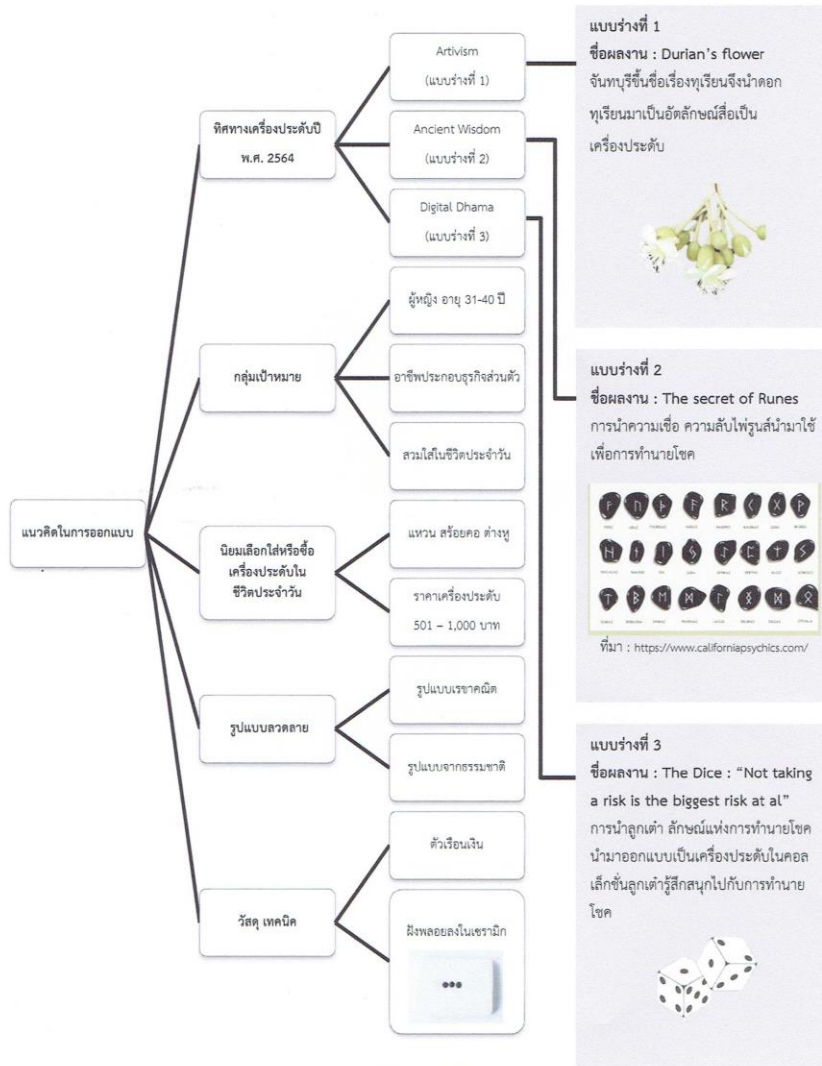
แนวคิดในการออกแบบ

ทิศทางเครื่องประดับปี พ.ศ. 2564

Artivism
(แบบร่างที่ 1)

Ancient Wisdom
(แบบร่างที่ 2)

Digital Dhama
(แบบร่างที่ 3)

กลุ่มเป้าหมาย

ผู้หญิง อายุ 31-40 ปี

อาชีพประกอบธุรกิจส่วนตัว

สวมใส่ในชีวิตประจำวัน

นิยมเลือกใส่หรือซื้อเครื่องประดับในชีวิตประจำวัน

แหวน สร้อยคอ ต่างหู

ราคาเครื่องประดับ 501 – 1,000 บาท

รูปแบบลวดลาย

รูปแบบเรขาคณิต

รูปแบบจากธรรมชาติ

วัสดุ เทคนิค

ตัวเรือนเงิน

ฝังพลอยลงในเซรามิก

แบบร่างที่ 1
ชื่อผลงาน : Durian's flower
จันทบุรีขึ้นชื่อเรื่องทุเรียนจึงนำดอกทุเรียนมาเป็นอัตลักษณ์สื่อเป็นเครื่องประดับ

แบบร่างที่ 2
ชื่อผลงาน : The secret of Runes
การนำความเชื่อ ความลับไพ่รูนส์นำมาใช้เพื่อการทำนายโชค

ที่มา : https://www.californiapsychics.com/

แบบร่างที่ 3
ชื่อผลงาน : The Dice : "Not taking a risk is the biggest risk at al"
การนำลูกเต๋า ลักษณ์แห่งการทำนายโชค นำมาออกแบบเป็นเครื่องประดับในคอลเล็กชั่นลูกเต๋ารู้สึกสนุกไปกับการทำนายโชค